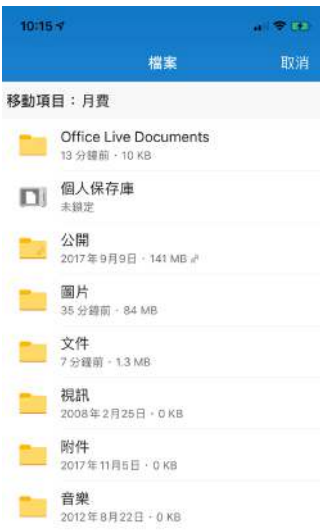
10:15

檔案

取消

移動項目：月費

Office Live Documents
13 分鐘前 · 10 KB

個人保存庫
未鎖定

公開
2017年9月9日 · 141 MB

圖片
35 分鐘前 · 84 MB

文件
7 分鐘前 · 1.3 MB

視訊
2008年2月25日 · 0 KB

附件
2017年11月5日 · 0 KB

音樂
2012年8月22日 · 0 KB